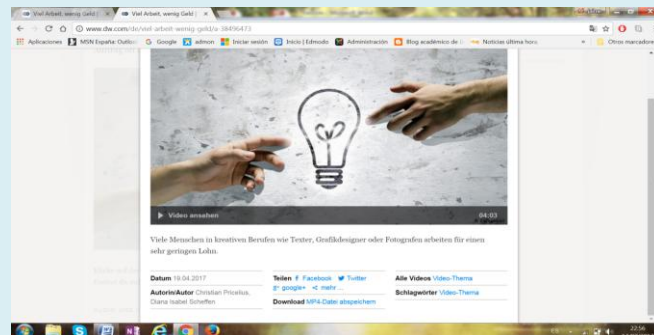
Viel Arbeit, wenig Geld | × Viel Arbeit, wenig Geld | ×

www.dw.com/de/viel-arbeit-wenig-geld/a-38496473

Aplicaciones MSN España: Outlo G Google admon Iniciar sesión Inicio | Edmodo Administración Blog académico de Noticias última hora Otros marcadores

Video ansehen 04:03

Viele Menschen in kreativen Berufen wie Texter, Grafikdesigner oder Fotografen arbeiten für einen sehr geringen Lohn.

| Datum 10.04.2017 | Teilen Facebook Twitter google+ mehr... | Alle Videos Video-Thema |
|---|---|---|
| Autorin/Autor Christian Pricelius, Diana Isabel Scheffen | Download MP4-Datei abspeichern | Schlagwörter Video-Thema |

22:56